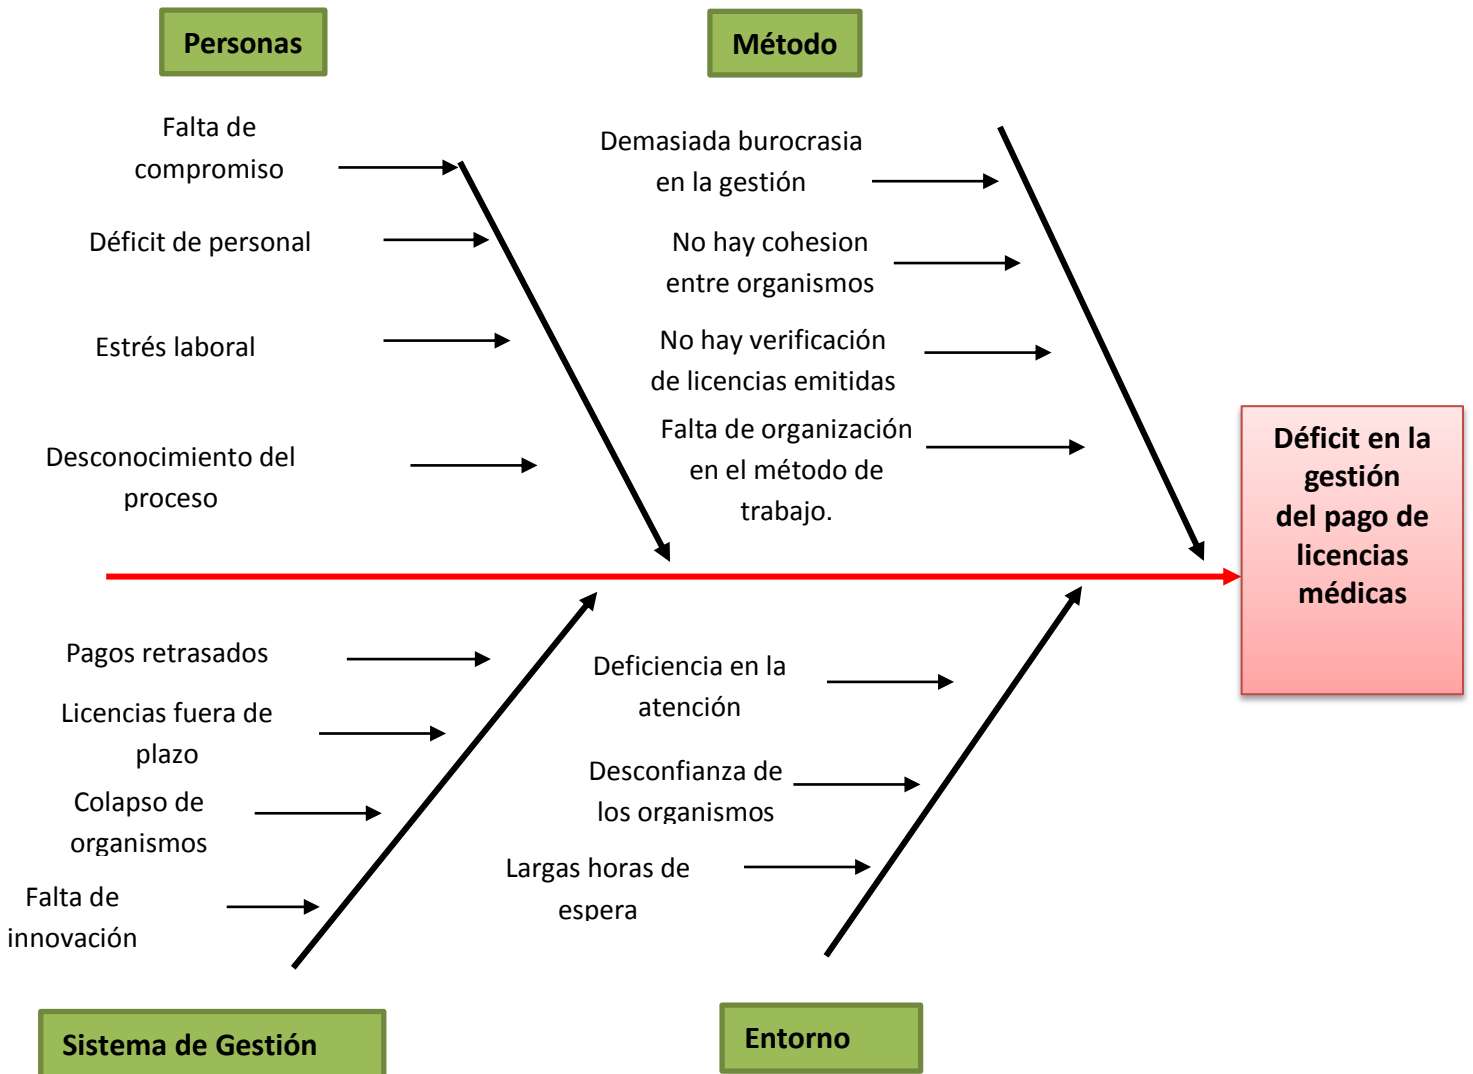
Personas

Método

Falta de compromiso

Déficit de personal

Estrés laboral

Desconocimiento del proceso

Demasiada burocrasia en la gestión

No hay cohesion entre organismos

No hay verificación de licencias emitidas

Falta de organización en el método de trabajo.

Déficit en la gestión del pago de licencias médicas

Pagos retrasados

Licencias fuera de plazo

Colapso de organismos

Falta de innovación

Deficiencia en la atención

Desconfianza de los organismos

Largas horas de espera

Sistema de Gestión

Entorno